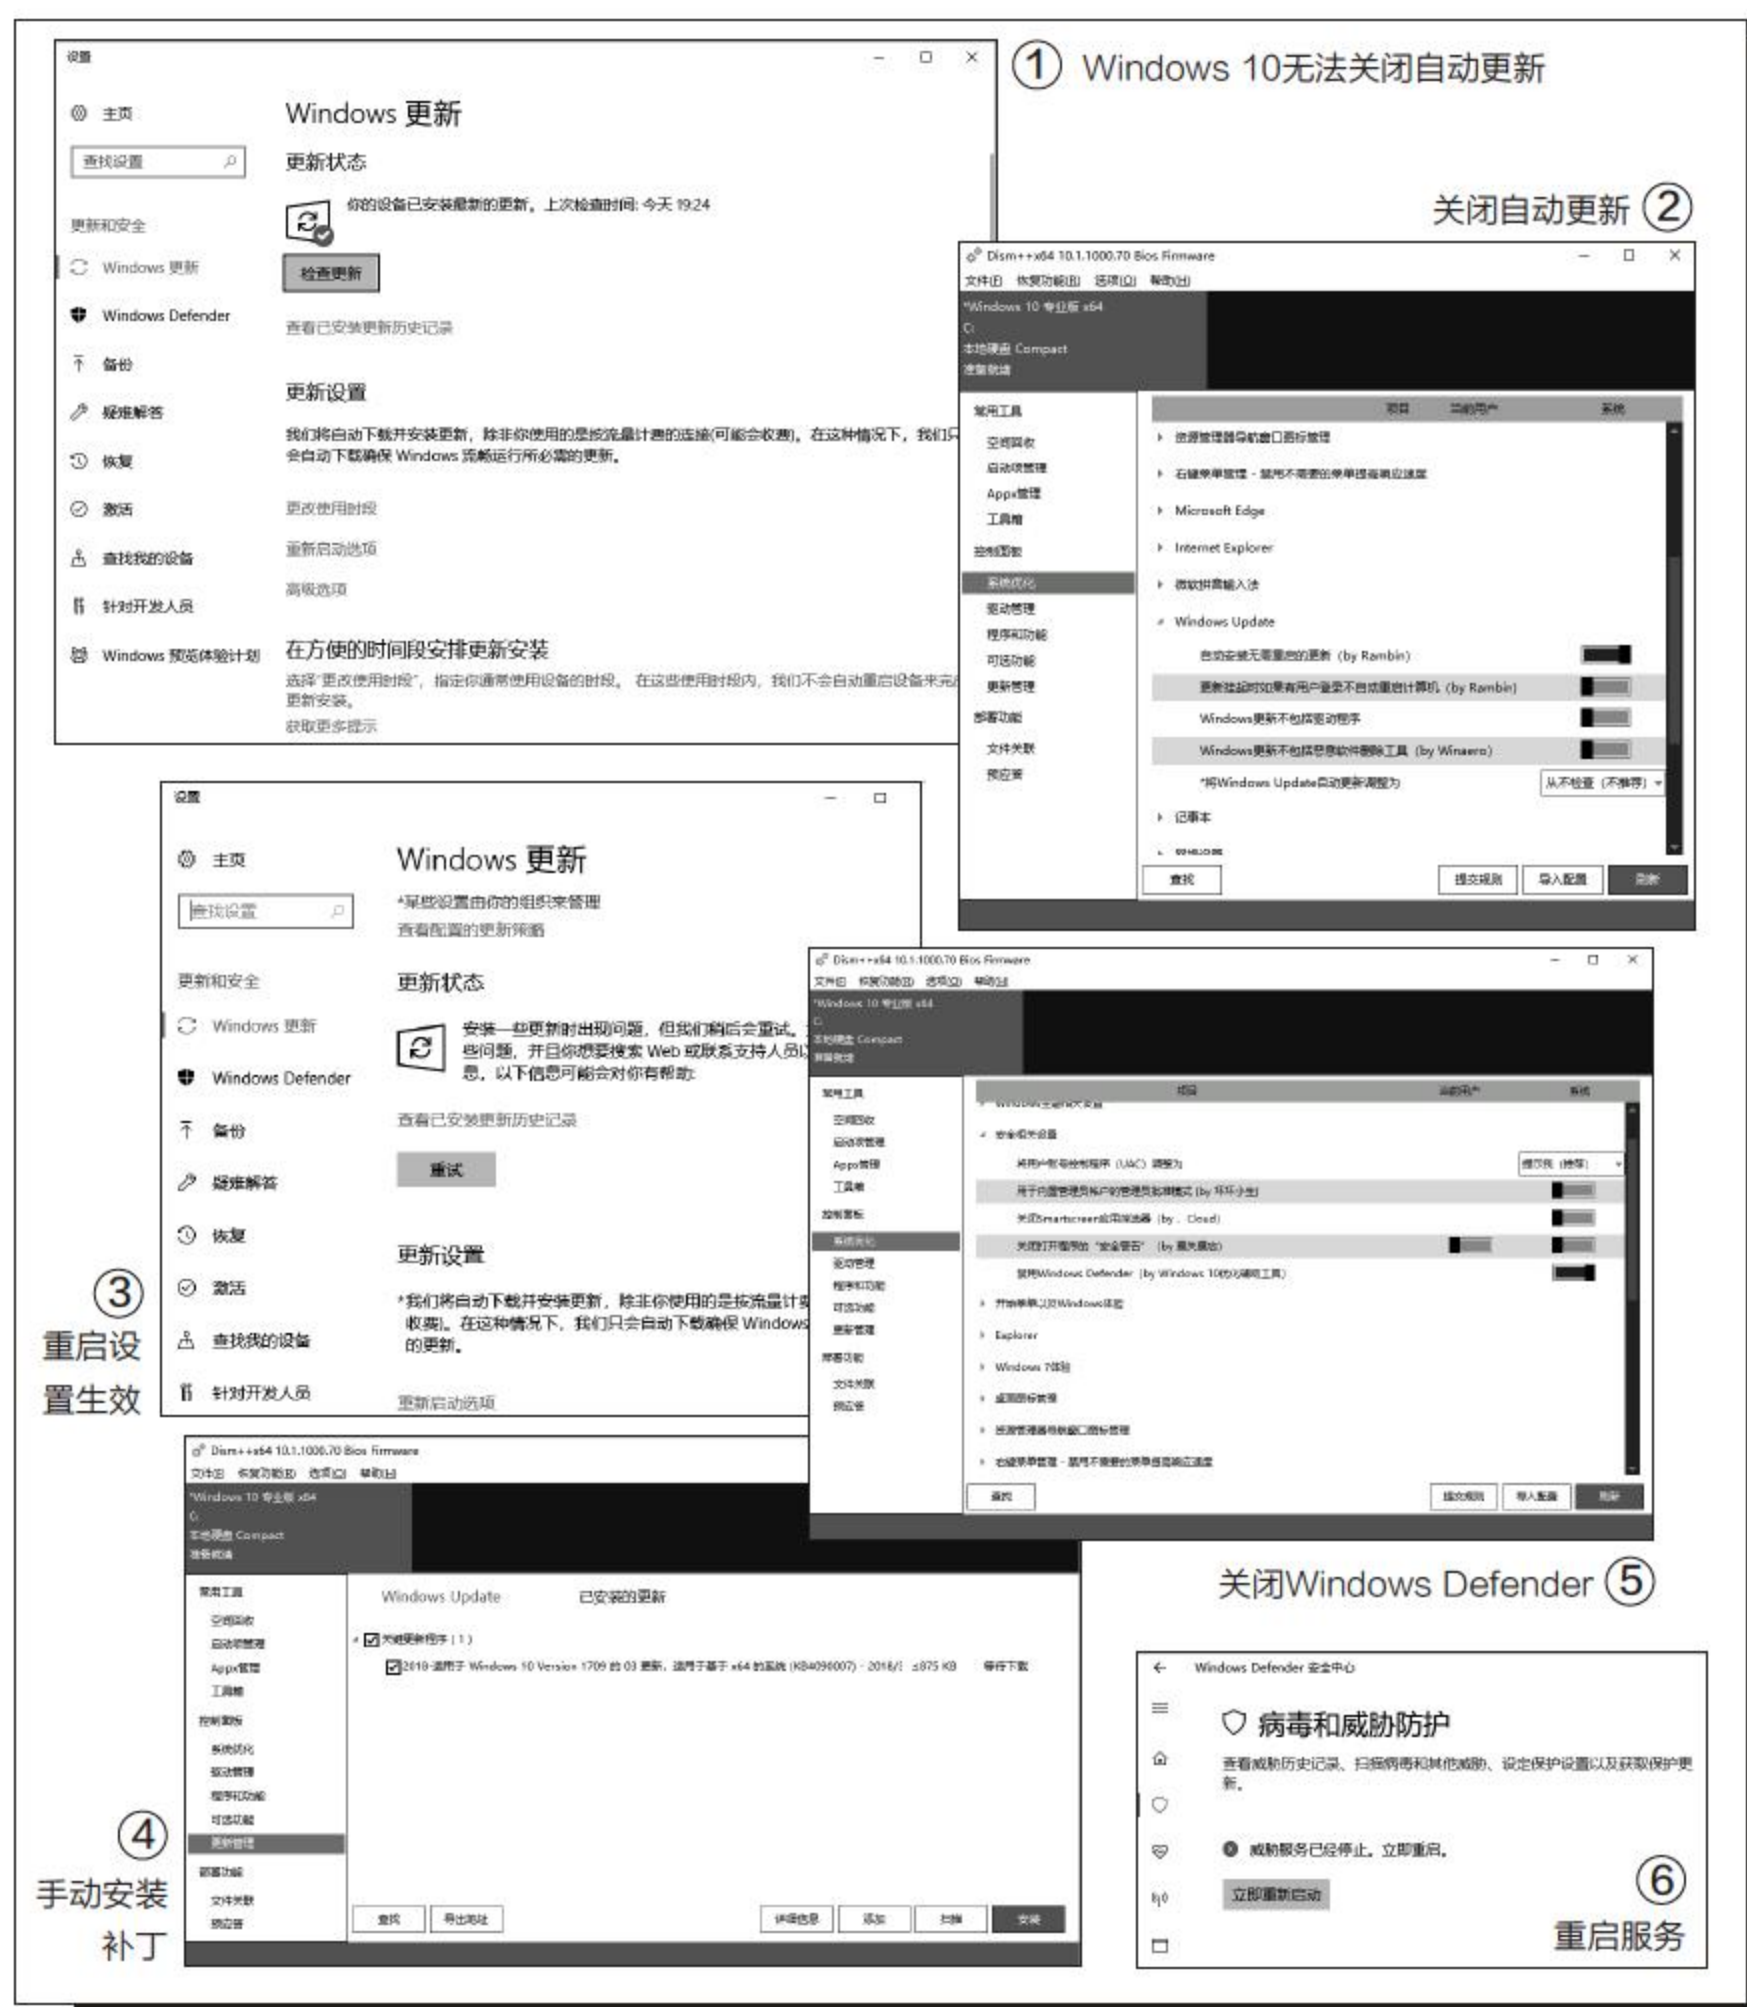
① Windows 10无法关闭自动更新

设置

主页

查找设置

更新和安全

Windows 更新

Windows Defender

备份

疑难解答

恢复

激活

查找我的设备

针对开发人员

Windows 预览体验计划

Windows 更新

更新状态

你的设备已安装最新的更新。上次检查时间：今天 19:24

检查更新

查看已安装更新历史记录

更新设置

我们将自动下载并安装更新，除非你使用的是按流量计费的连接(可能会收费)。在这种情况下，我们只会自动下载确保 Windows 流畅运行所必需的更新。

更改使用时段

重新启动选项

高级选项

在方便的时间段安排更新安装

选择"更改使用时段"，指定你通常使用设备的时段。在这些使用时段内，我们不会自动重启设备来完成更新安装。

获取更多提示

关闭自动更新 ②

Dism++x64 10.1.1000.70 Bios Firmware

文件(F) 恢复功能(R) 选项(O) 帮助(H)

Windows 10 专业版 x64
C:
本地硬盘 Compact
准备就绪

常用工具
空间回收
启动项管理
Appx管理
工具箱
控制面板
系统优化
驱动管理
程序和功能
可选功能
更新管理
部署功能
文件关联
预应答

项目 当前用户 系统

资源管理器导航窗口图标管理
右键菜单管理 - 禁用不需要的菜单项提高响应速度
Microsoft Edge
Internet Explorer
微软拼音输入法
Windows Update
自动安装无需重启的更新 (by Rambin)
更新后启动时如果有用户登录不自动重启计算机 (by Rambin)
Windows更新不包括驱动程序
Windows更新不包括恶意软件删除工具 (by Winaero)
*将Windows Update自动更新调整为 从不检查（不推荐）
记事本
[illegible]

查找 提交规则 导入配置 刷新

设置

主页

查找设置

更新和安全

Windows 更新

Windows Defender

备份

疑难解答

恢复

激活

查找我的设备

针对开发人员

Windows 更新

*某些设置由你的组织来管理

查看配置的更新策略

更新状态

安装一些更新时出现问题，但我们稍后会重试。些问题，并且你想要搜索 Web 或联系支持人员以息，以下信息可能会对你有帮助:

查看已安装更新历史记录

重试

更新设置

*我们将自动下载并安装更新，除非你使用的是按流量计费收费)。在这种情况下，我们只会自动下载确保 Windows 的更新。

重新启动选项

③ 重启设置生效

Dism++x64 10.1.1000.70 Bios Firmware

文件(F) 恢复功能(R) 选项(O) 帮助(H)

Windows 10 专业版 x64
C:
本地硬盘 Compact
准备就绪

常用工具
空间回收
启动项管理
Appx管理
工具箱
控制面板
系统优化
驱动管理
程序和功能
可选功能
更新管理
部署功能
文件关联
预应答

项目 当前用户 系统

安全相关设置
将用户帐号控制程序 (UAC) 调整为 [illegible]
用于内置管理员帐户的管理员批准模式 (by 坏坏小生)
关闭Smartscreen应用筛选器 (by . Cloud)
关闭打开程序时"安全警告" (by 晨风吹)
禁用Windows Defender (by Windows 10优化辅助工具)
开始菜单以及Windows体验
Explorer
Windows 7体验
桌面图标管理
资源管理器导航窗口图标管理
右键菜单管理 - 禁用不需要的菜单项提高响应速度

查找 提交规则 导入配置 刷新

Dism++x64 10.1.1000.70 Bios Firmware

文件(F) 恢复功能(R) 选项(O) 帮助(H)

Windows 10 专业版 x64
C:
本地硬盘 Compact
准备就绪

常用工具
空间回收
启动项管理
Appx管理
工具箱
控制面板
系统优化
驱动管理
程序和功能
可选功能
更新管理
部署功能
文件关联
预应答

Windows Update 已安装的更新

关键更新程序 (1)
2018-适用于 Windows 10 Version 1709 的 03 更新，适用于基于 x64 的系统 (KB4090007) - 2018/3 ≤875 KB 等待下载

查找 导出地址 详细信息 添加 扫描 安装

④ 手动安装补丁

关闭Windows Defender ⑤

Windows Defender 安全中心

病毒和威胁防护

查看威胁历史记录、扫描病毒和其他威胁、设定保护设置以及获取保护更新。

威胁服务已经停止。立即重启。

立即重新启动

⑥ 重启服务